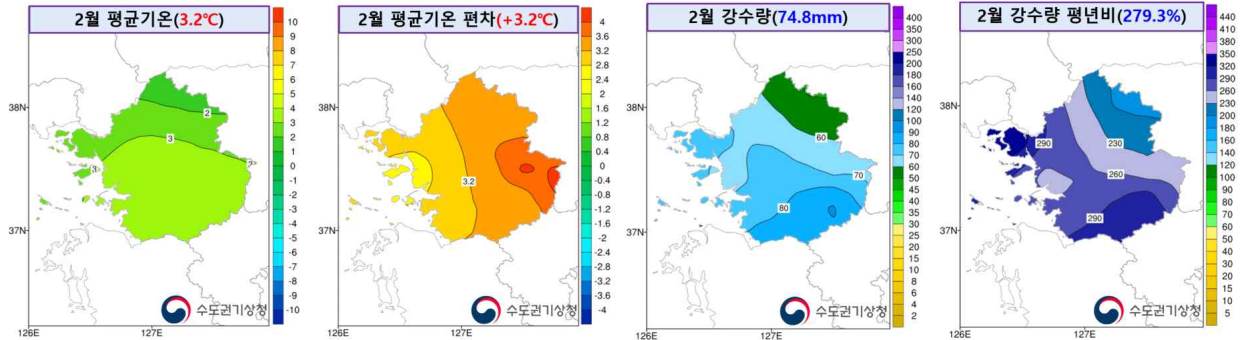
2월 평균기온(3.2℃)

10
9
8
7
6
5
4
3
2
1
0
-1
-2
-3
-4
-5
-6
-7
-8
-9
-10

38N
37N
126E
127E
2
3
3
3

수도권기상청

2월 평균기온 편차(+3.2℃)

4
3.6
3.2
2.8
2.4
2
1.6
1.2
0.8
0.4
0
-0.4
-0.8
-1.2
-1.6
-2
-2.4
-2.8
-3.2
-3.6
-4

38N
37N
126E
127E
3.2

수도권기상청

2월 강수량(74.8mm)

400
350
300
250
200
180
160
140
120
100
90
80
70
60
50
45
40
35
30
25
20
15
10
8
6
4
2

38N
37N
126E
127E
60
70
80

수도권기상청

2월 강수량 평년비(279.3%)

440
410
380
350
320
290
260
230
200
180
160
140
120
100
90
80
70
60
50
40
30
20
15
10
5

38N
37N
126E
127E
290
230
260
290

수도권기상청